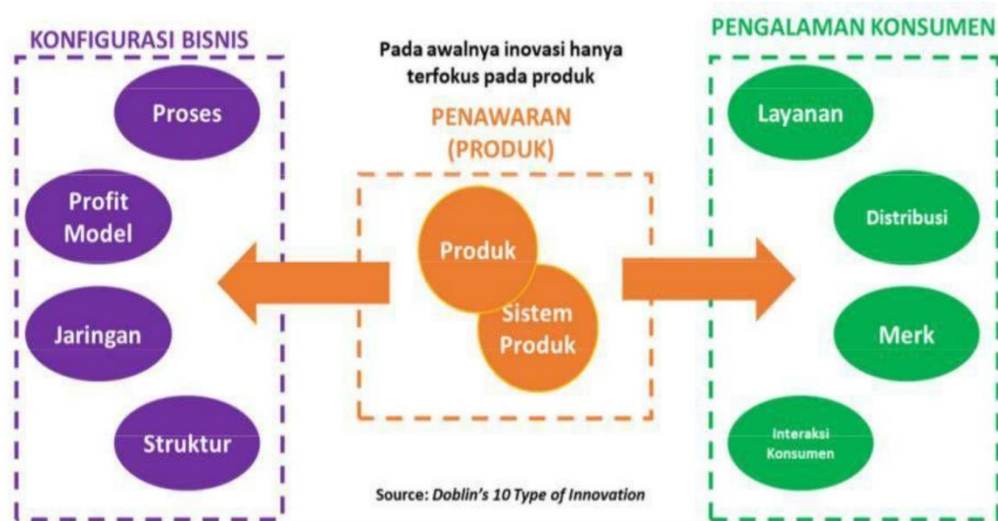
KONFIGURASI BISNIS

Proses

Profit Model

Jaringan

Struktur

Pada awalnya inovasi hanya terfokus pada produk

PENAWARAN (PRODUK)

Produk

Sistem Produk

PENGALAMAN KONSUMEN

Layanan

Distribusi

Merk

Interaksi Konsumen

Source: *Doblin's 10 Type of Innovation*